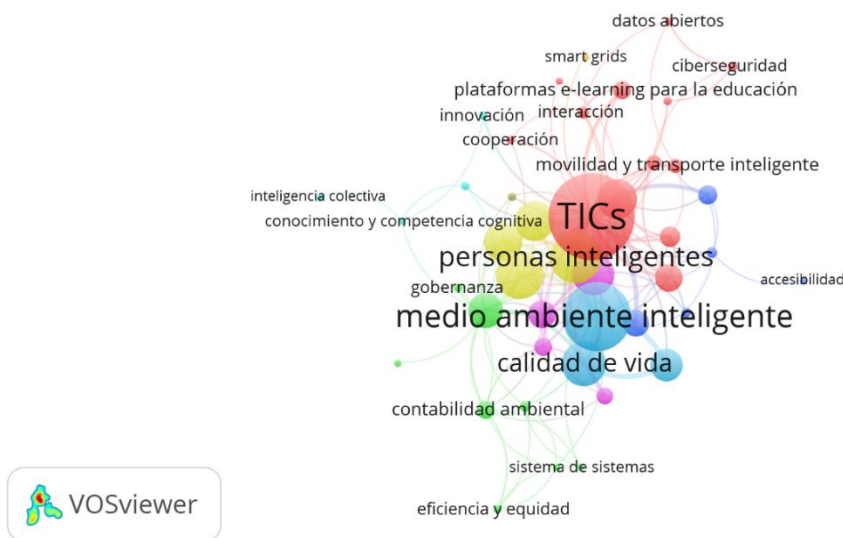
datos abiertos
smart grids
ciberseguridad
plataformas e-learning para la educación
innovación
interacción
cooperación
movilidad y transporte inteligente
inteligencia colectiva
conocimiento y competencia cognitiva
TICs
personas inteligentes
accesibilidad
gobernanza
medio ambiente inteligente
calidad de vida
contabilidad ambiental
sistema de sistemas
eficiencia y equidad
VOSviewer